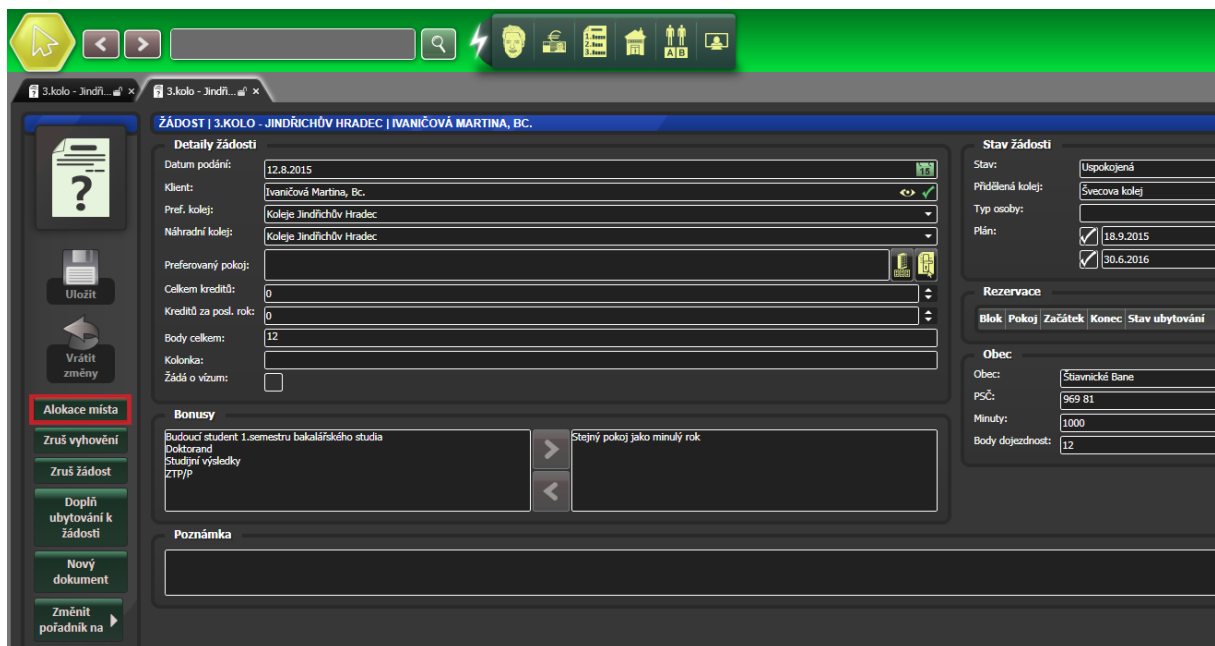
3.kolo - Jindři... ×
3.kolo - Jindři... ×

ŽÁDOST | 3.KOLO - JINDŘICHŮV HRADEC | IVANIČOVÁ MARTINA, BC.

Detaily žádosti

Datum podání: 12.8.2015

Klient: Ivaničová Martina, Bc.

Pref. kolej: Koleje Jindřichův Hradec

Náhradní kolej: Koleje Jindřichův Hradec

Preferovaný pokoj:

Celkem kreditů: 0

Kreditů za posl. rok: 0

Body celkem: 12

Kolonka:

Žádá o vízum:

Uložit

Vrátit změny

Alokace místa

Zruš vyhovění

Zruš žádost

Doplň ubytování k žádosti

Nový dokument

Změnit pořadník na

Bonusy

Budoucí student 1.semestru bakalářského studia
Doktorand
Studijní výsledky
ZTP/P

Stejný pokoj jako minulý rok

Poznámka

Stav žádosti

Stav: Uspokojená

Přidělená kolej: Švecova kolej

Typ osoby:

Plán: 18.9.2015
30.6.2016

Rezervace

| Blok | Pokoj | Začátek | Konec | Stav ubytování |
|---|---|---|---|---|

Obec

Obec: Štiavnické Bane

PSČ: 969 81

Minuty: 1000

Body dojezdnost: 12